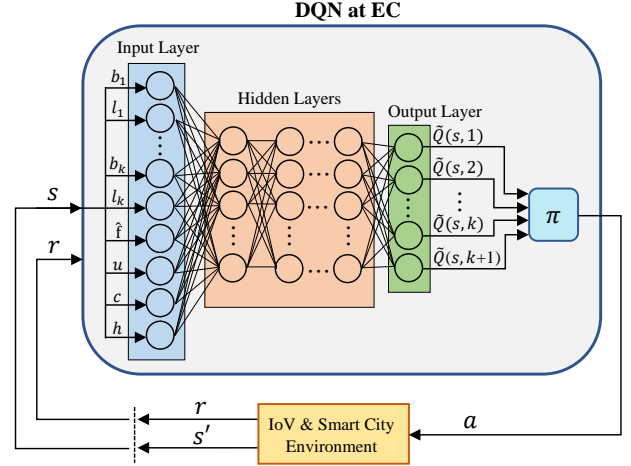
DQN at EC

Input Layer

$b_1$
$l_1$
$b_k$
$l_k$
$\hat{f}$
$u$
$c$
$h$

Hidden Layers

Output Layer

$\tilde{Q}(s,1)$
$\tilde{Q}(s,2)$
$\tilde{Q}(s,k)$
$\tilde{Q}(s,k+1)$

$\pi$

$s$
$r$

$r$
$s'$

IoV & Smart City Environment

$a$